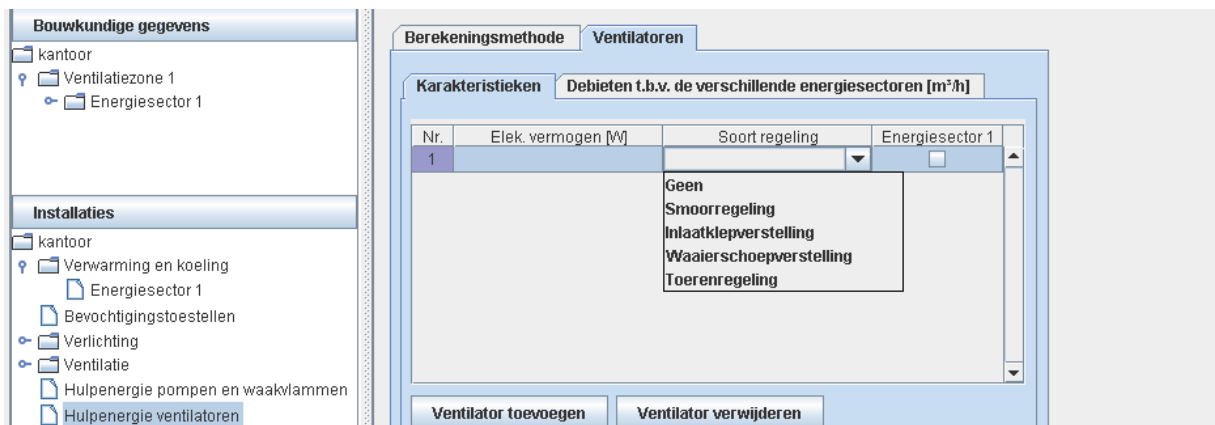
Bouwkundige gegevens

kantoor

Ventilatiezone 1

Energiesector 1

Installaties

kantoor

Verwarming en koeling

Energiesector 1

Bevochtigingstoestellen

Verlichting

Ventilatie

Hulpenergie pompen en waakvlammen

Hulpenergie ventilatoren

Berekeningsmethode

Ventilatoren

Karakteristieken

Debieten t.b.v. de verschillende energiesectoren [m³/h]

| Nr. | Elek. vermogen [W] | Soort regeling | Energiesector 1 |
|---|---|---|---|
| 1 | | | |

Geen

Smoorregeling

Inlaatklepverstelling

Waaierschoepverstelling

Toerenregeling

Ventilator toevoegen

Ventilator verwijderen